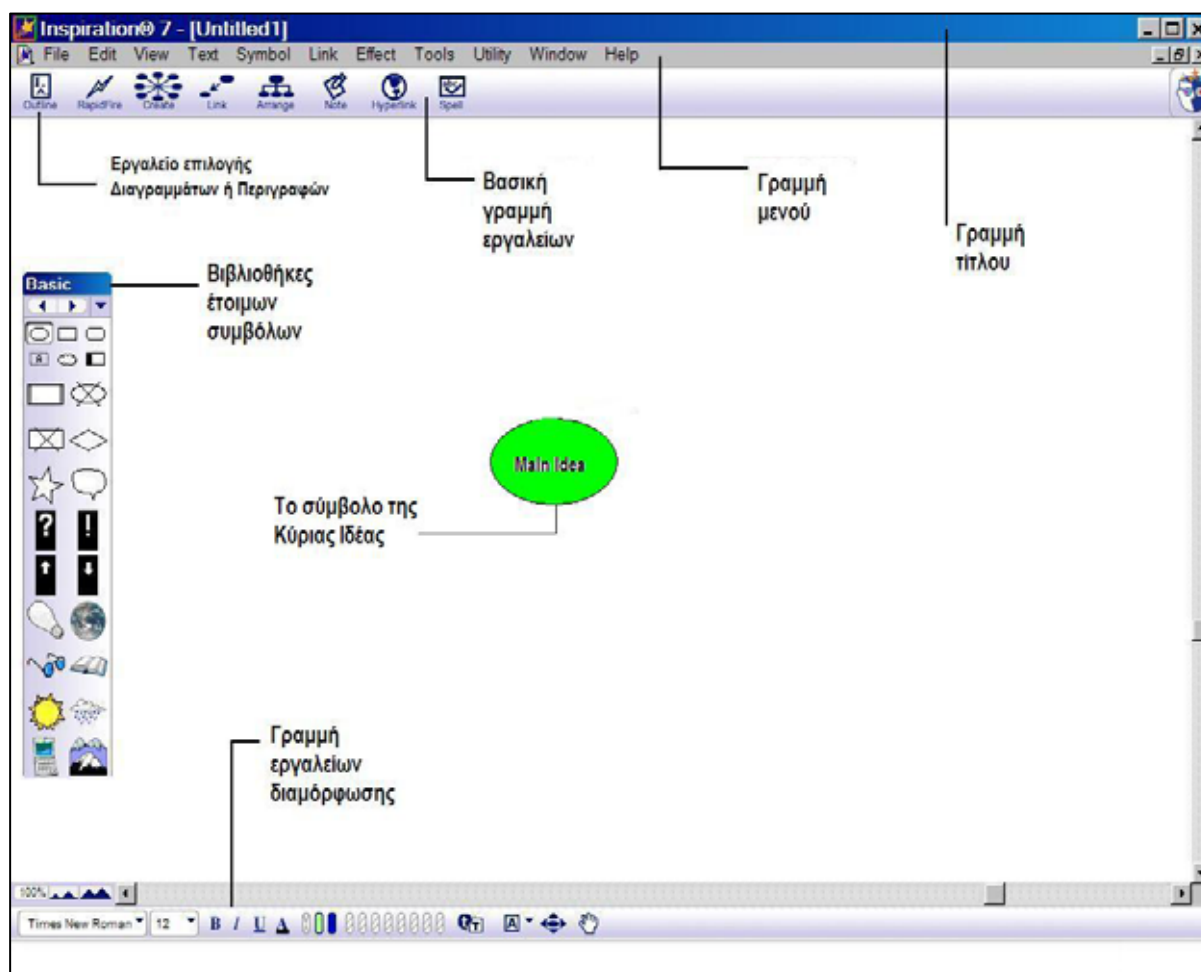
Inspiration® 7 - [Untitled1]

File Edit View Text Symbol Link Effect Tools Utility Window Help

Outline RapidFire Create Link Arrange Note Hyperlink Spell

Εργαλείο επιλογής Διαγραμμάτων ή Περιγραφών

Βασική γραμμή εργαλείων

Γραμμή μενού

Γραμμή τίτλου

Basic

Βιβλιοθήκες έτοιμων συμβόλων

Main Idea

Το σύμβολο της Κύριας Ιδέας

Γραμμή εργαλείων διαμόρφωσης

100%

Times New Roman 12 B I U A